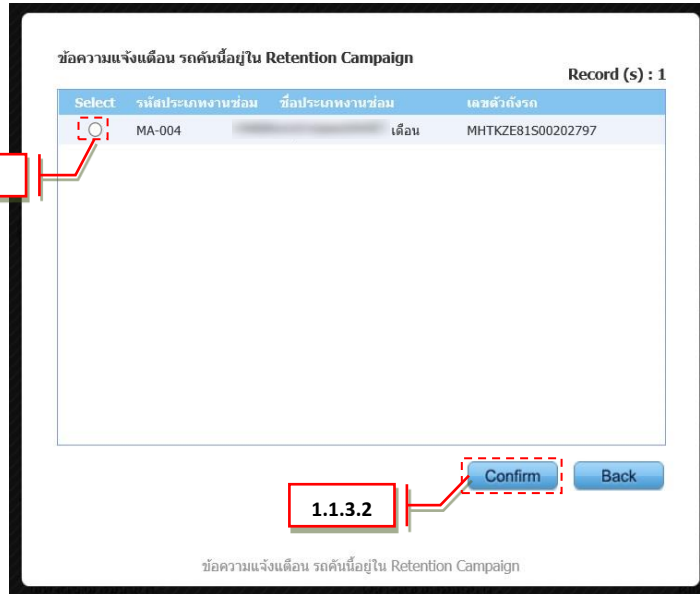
ข้อความแจ้งเตือน รถคันนี้อยู่ใน Retention Campaign

Record (s) : 1

| Select | รหัสประเภทงานซ่อม | ชื่อประเภทงานซ่อม | เลขตัวถังรถ |
|---|---|---|---|
| | MA-004 | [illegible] เดือน | MHTKZE81S00202797 |

Confirm

Back

1.1.3.2

ข้อความแจ้งเตือน รถคันนี้อยู่ใน Retention Campaign